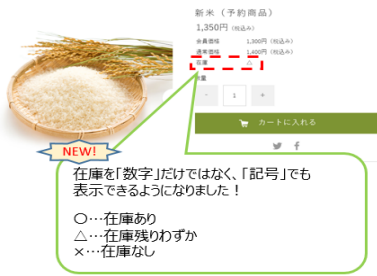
新米（予約商品）

1,350円（税込み）

会員価格　1,300円（税込み）

通常価格　1,400円（税込み）

在庫　△

数量

-　1　+

カートに入れる

NEW!

在庫を「数字」だけではなく、「記号」でも表示できるようになりました！

〇…在庫あり
△…在庫残りわずか
×…在庫なし